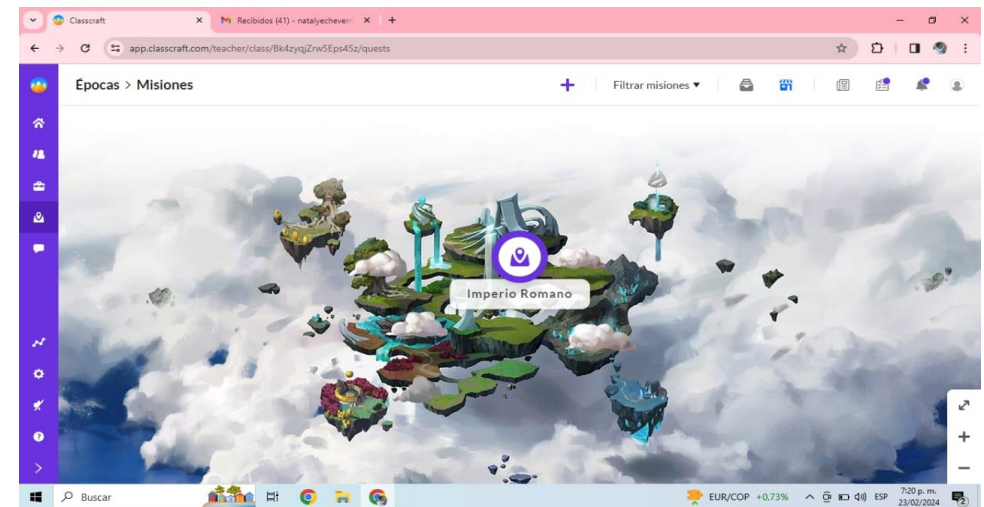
Classcraft
Recibidos (41) - natalyecheverr
app.classcraft.com/teacher/class/Bk4zyqjZrw5Eps45z/quests
Épocas > Misiones
Filtrar misiones
Imperio Romano
Buscar
EUR/COP +0,73%
ESP
7:20 p. m.
23/02/2024
2